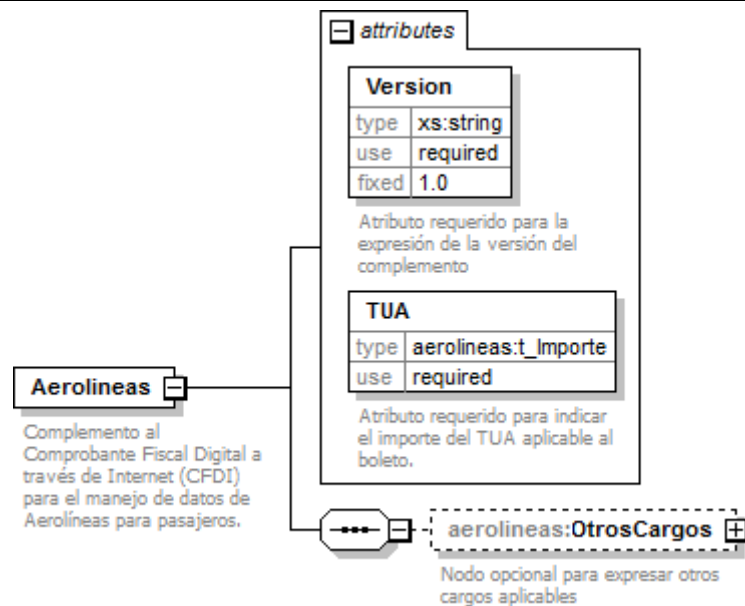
attributes

Version

| type | xs:string |
|---|---|
| use | required |
| fixed | 1.0 |

Atributo requerido para la expresión de la versión del complemento

TUA

| type | aerolineas:t_Importe |
|---|---|
| use | required |

Atributo requerido para indicar el importe del TUA aplicable al boleto.

Aerolineas

Complemento al Comprobante Fiscal Digital a través de Internet (CFDI) para el manejo de datos de Aerolíneas para pasajeros.

aerolineas:OtrosCargos

Nodo opcional para expresar otros cargos aplicables